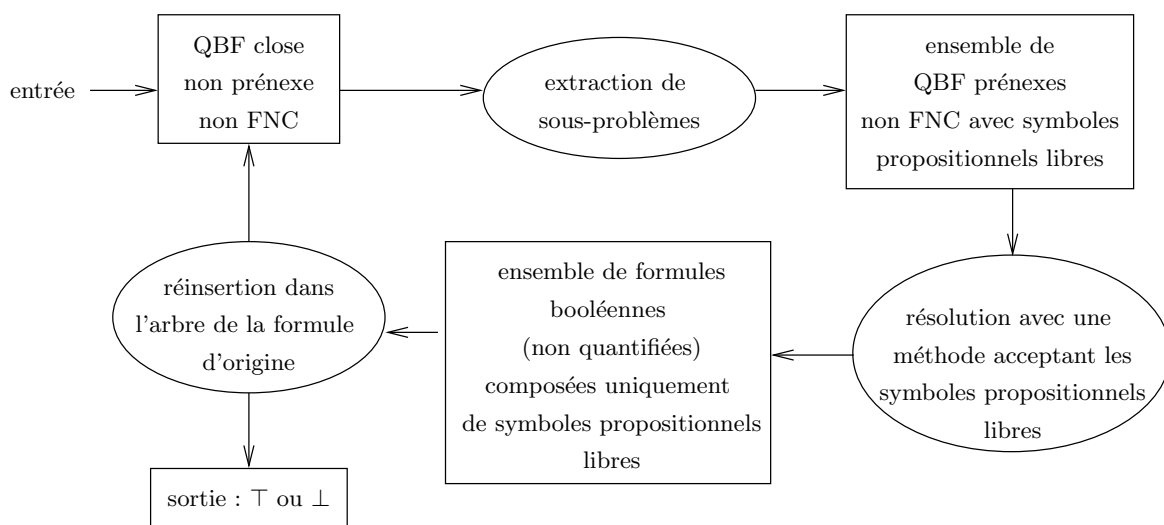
entrée

QBF close non prénexe non FNC

extraction de sous-problèmes

ensemble de QBF prénexes non FNC avec symboles propositionnels libres

résolution avec une méthode acceptant les symboles propositionnels libres

ensemble de formules booléennes (non quantifiées) composées uniquement de symboles propositionnels libres

réinsertion dans l'arbre de la formule d'origine

sortie : $\top$ ou $\bot$